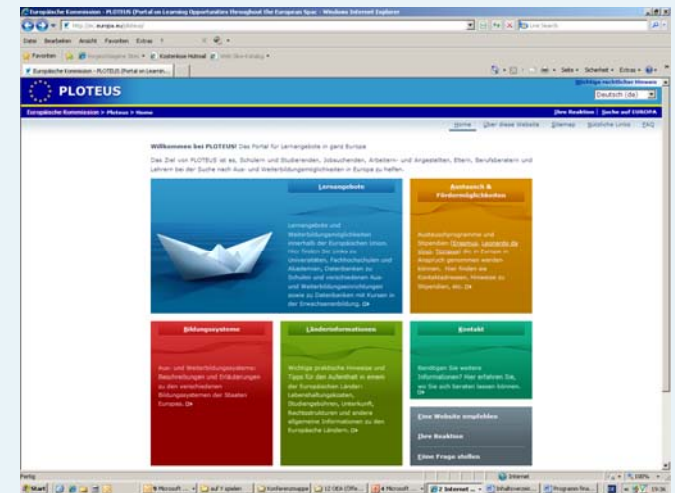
Europäische Kommission - PLOTEUS (Portal on Learning Opportunities throughout the European Spac - Windows Internet Explorer

http://ec.europa.eu/ploteus/

Live Search

Datei Bearbeiten Ansicht Favoriten Extras ?

Favoriten

Europäische Kommission - PLOTEUS (Portal on Learnin...

Seite Sicherheit Extras

PLOTEUS

Wichtige rechtlicher Hinweis

Deutsch (de)

Europäische Kommission > Ploteus > Home

Ihre Reaktion | Suche auf EUROPA

Home Über diese Website Sitemap Nützliche Links FAQ

Willkommen bei PLOTEUS! Das Portal für Lernangebote in ganz Europa

Das Ziel von PLOTEUS ist es, Schülern und Studierenden, Jobsuchenden, Arbeitern- und Angestellten, Eltern, Berufsberatern und Lehrern bei der Suche nach Aus- und Weiterbildungsmöglichkeiten in Europa zu helfen.

Lernangebote

Lernangebote und Weiterbildungsmöglichkeiten innerhalb der Europäischen Union. Hier finden Sie Links zu Universitäten, Fachhochschulen und Akademien, Datenbanken zu Schulen und verschiedenen Aus- und Weiterbildungseinrichtungen sowie zu Datenbanken mit Kursen in der Erwachsenenbildung.

Austausch & Fördermöglichkeiten

Austauschprogramme und Stipendien (Erasmus, Leonardo da Vinci, Socrates) die in Europa in Anspruch genommen werden können. Hier finden sie Kontaktadressen, Hinweise zu Stipendien, etc.

Bildungssysteme

Aus- und Weiterbildungssysteme: Beschreibungen und Erläuterungen zu den verschiedenen Bildungssystemen der Staaten Europas.

Länderinformationen

Wichtige praktische Hinweise und Tipps für den Aufenthalt in einem der Europäischen Länder: Lebenshaltungskosten, Studiengebühren, Unterkunft, Rechtsstrukturen und andere allgemeine Informationen zu den Europäische Ländern.

Kontakt

Benötigen Sie weitere Informationen? Hier erfahren Sie, wo Sie sich beraten lassen können.

Eine Website empfehlen

Ihre Reaktion

Einen Frage stellen

Fertig

Internet

100%

Start

Microsoft ...

auf Y spiden

Konferenzmappe

12 OEA (Offe...

4 Microsoft ...

2 Internet ...

Inhaltsverzei...

Programm fina...